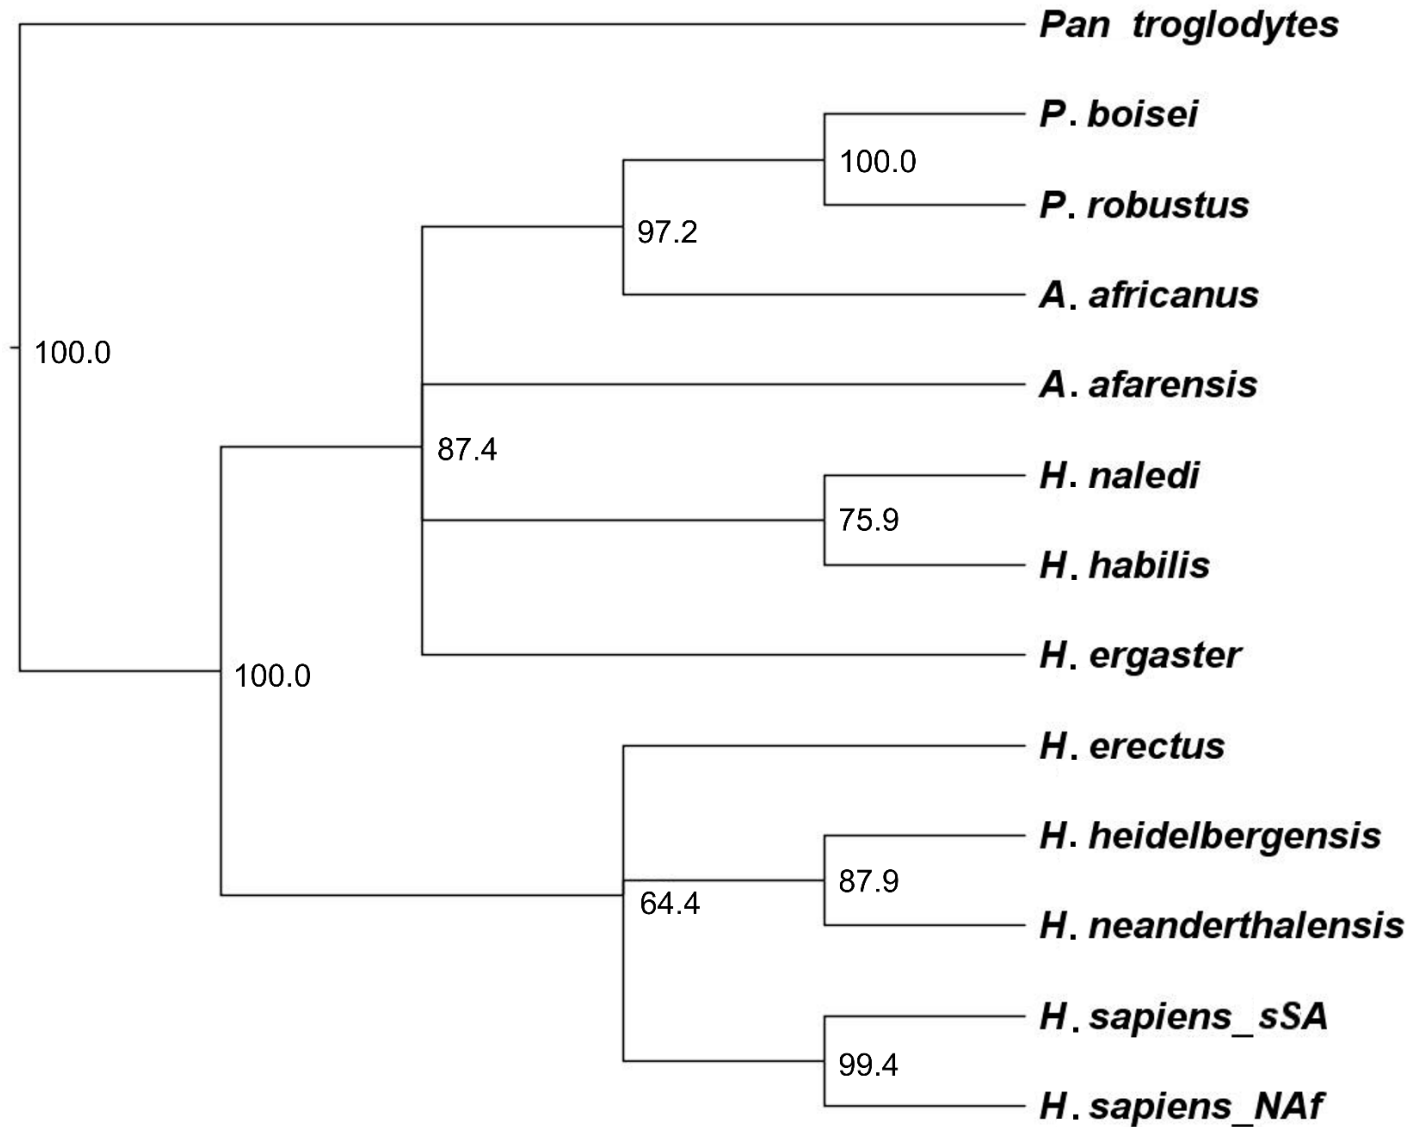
Pan troglodytes
P. boisei
100.0
P. robustus
97.2
A. africanus
100.0
A. afarensis
87.4
H. naledi
75.9
H. habilis
H. ergaster
100.0
H. erectus
H. heidelbergensis
87.9
64.4
H. neanderthalensis
H. sapiens_sSA
99.4
H. sapiens_NAf